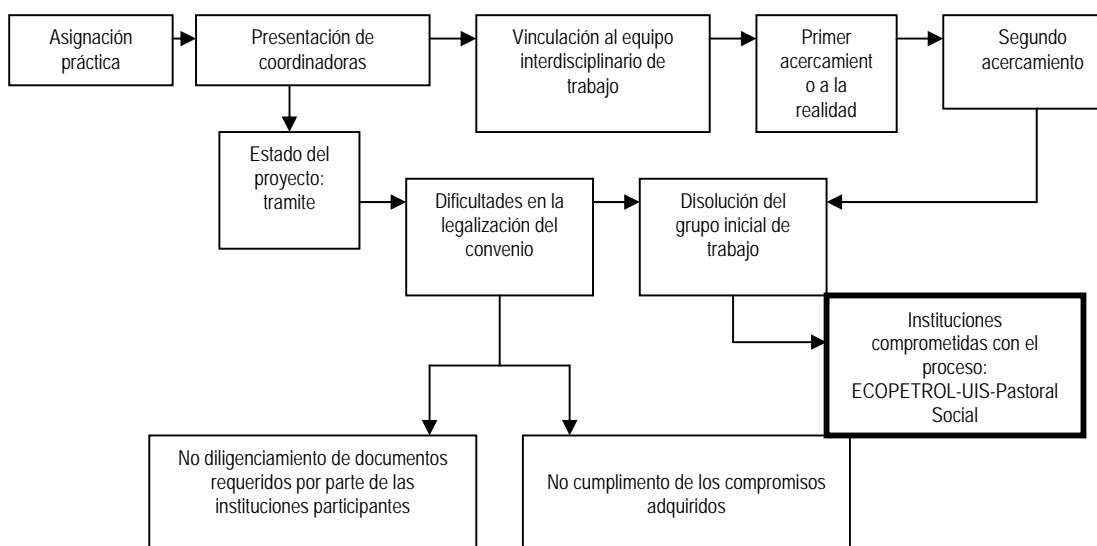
Asignación práctica

Presentación de coordinadoras

Vinculación al equipo interdisciplinario de trabajo

Primer acercamient o a la realidad

Segundo acercamiento

Estado del proyecto: tramite

Dificultades en la legalización del convenio

Disolución del grupo inicial de trabajo

Instituciones comprometidas con el proceso: ECOPETROL-UIS-Pastoral Social

No diligenciamiento de documentos requeridos por parte de las instituciones participantes

No cumplimento de los compromisos adquiridos